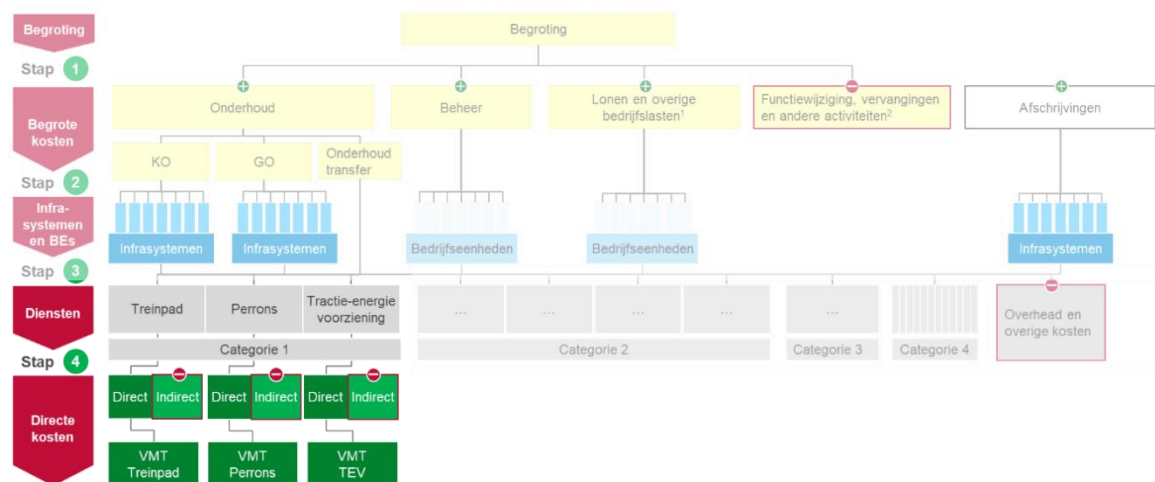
Begroting

Stap 1

Begrote kosten

Stap 2

Infra-systemen en BEs

Stap 3

Diensten

Stap 4

Directe kosten

Begroting

Onderhoud

Beheer

Lonen en overige bedrijfslasten$^1$

Functiewijziging, vervangingen en andere activiteiten$^2$

Afschrijvingen

KO

GO

Onderhoud transfer

Infrasystemen

Infrasystemen

Bedrijfseenheden

Bedrijfseenheden

Infrasystemen

Treinpad

Perrons

Tractie-energie voorziening

...

...

...

...

...

Overhead en overige kosten

Categorie 1

Categorie 2

Categorie 3

Categorie 4

Direct

Indirect

Direct

Indirect

Direct

Indirect

VMT Treinpad

VMT Perrons

VMT TEV